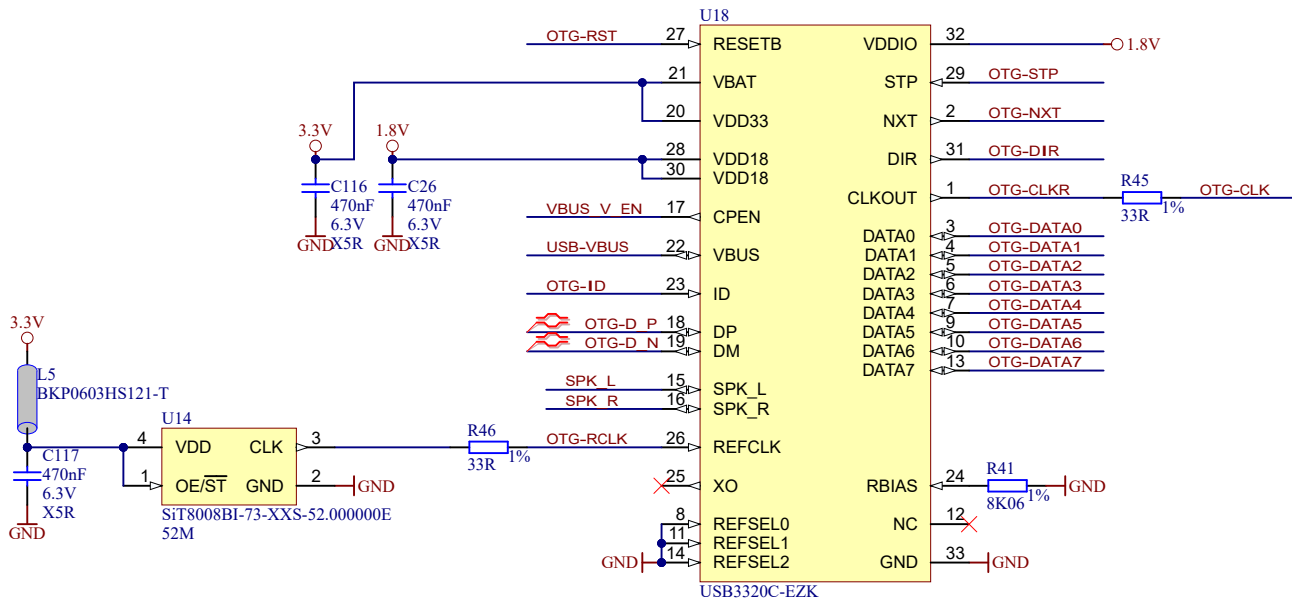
U18

OTG-RST 27 RESETB
21 VBAT
20 VDD33
28 VDD18
30 VDD18
VBUS_V_EN 17 CPEN
USB-VBUS 22 VBUS
OTG-ID 23 ID
OTG-D_P 18 DP
OTG-D_N 19 DM
SPK_L 15 SPK_L
SPK_R 16 SPK_R
OTG-RCLK 26 REFCLK
25 XO
8 REFSEL0
11 REFSEL1
GND 14 REFSEL2

VDDIO 32 1.8V
STP 29 OTG-STP
NXT 2 OTG-NXT
DIR 31 OTG-DIR
CLKOUT 1 OTG-CLKR
R45 33R 1% OTG-CLK
DATA0 3 OTG-DATA0
DATA1 4 OTG-DATA1
DATA2 5 OTG-DATA2
DATA3 6 OTG-DATA3
DATA4 7 OTG-DATA4
DATA5 9 OTG-DATA5
DATA6 10 OTG-DATA6
DATA7 13 OTG-DATA7
RBIAS 24 R41 8K06 1% GND
NC 12
GND 33 GND

USB3320C-EZK

3.3V C116 470nF 6.3V GND X5R
1.8V C26 470nF 6.3V GND X5R

3.3V
L5
BKP0603HS121-T
C117 470nF 6.3V X5R GND

U14
4 VDD CLK 3
1 OE/$\overline{ST}$ GND 2 GND
SiT8008BI-73-XXS-52.000000E
52M

R46 33R 1%